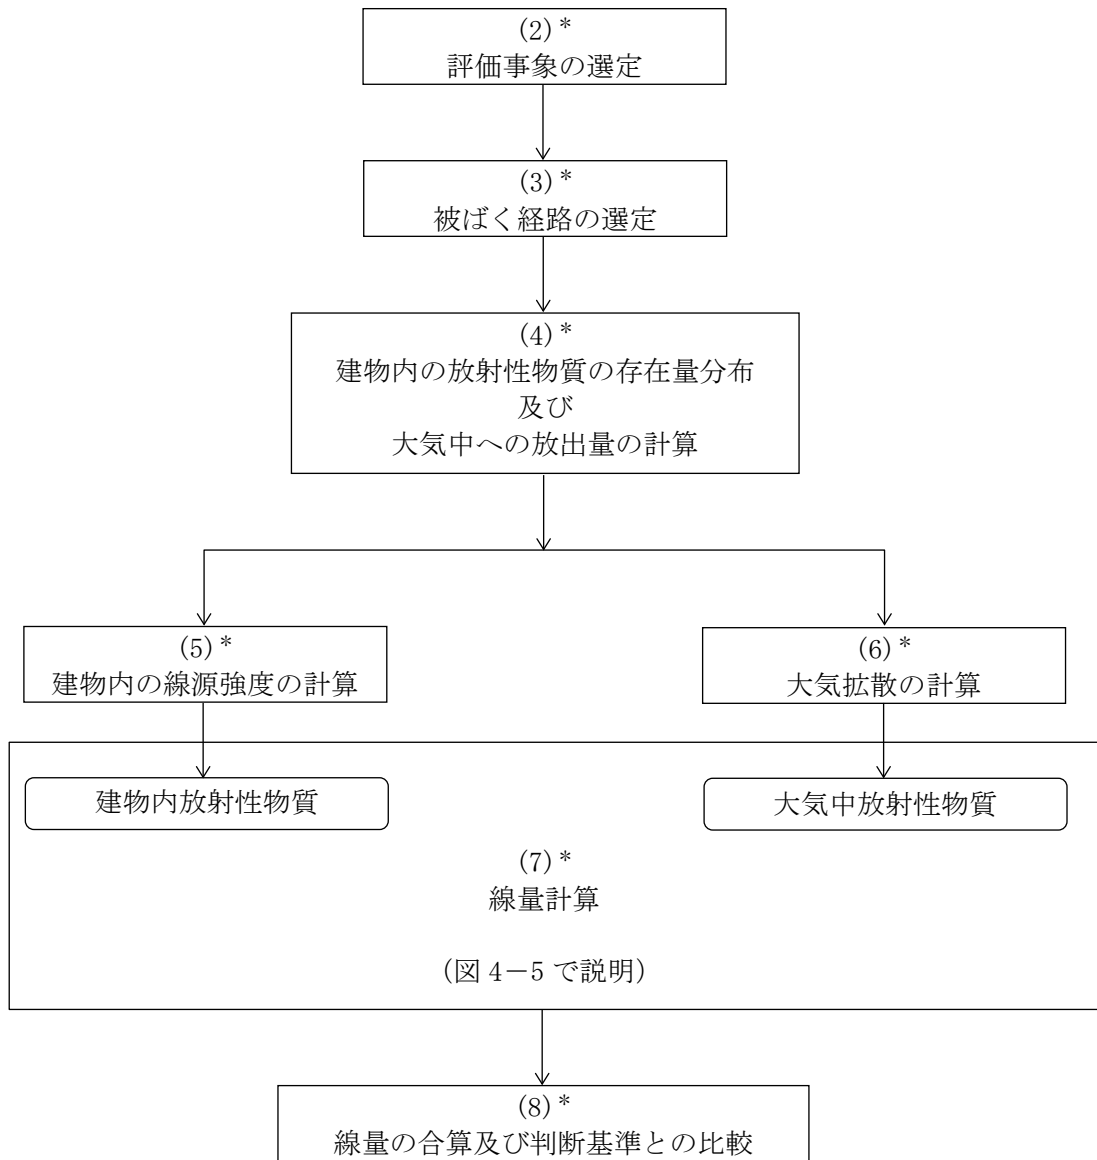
(2)＊
評価事象の選定

(3)＊
被ばく経路の選定

(4)＊
建物内の放射性物質の存在量分布
及び
大気中への放出量の計算

(5)＊
建物内の線源強度の計算

(6)＊
大気拡散の計算

建物内放射性物質

大気中放射性物質

(7)＊
線量計算

（図 4−5 で説明）

(8)＊
線量の合算及び判断基準との比較